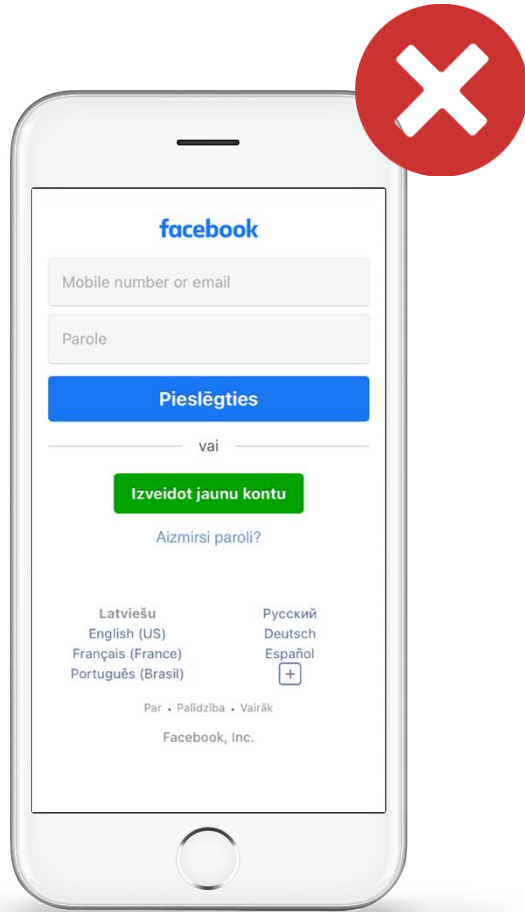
facebook

Mobile number or email

Parole

Pieslēgties

vai

Izveidot jaunu kontu

Aizmirsi paroli?

Latviešu
English (US)
Français (France)
Português (Brasil)

Русский
Deutsch
Español
+

Par • Palīdzība • Vairāk

Facebook, Inc.